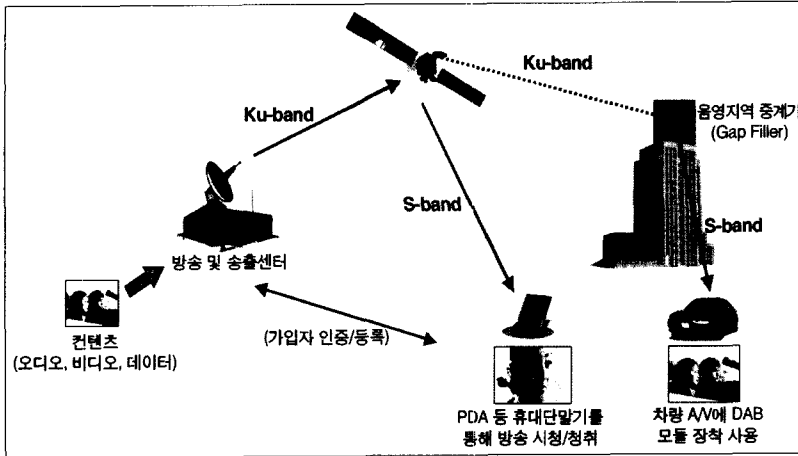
Ku-band

Ku-band

음영지역 중계기
(Gap Filler)

S-band

S-band

방송 및 송출센터

컨텐츠
(오디오, 비디오, 데이터)

(가입자 인증/등록)

PDA 등 휴대단말기를 통해 방송 시청/청취

차량 A/V에 DAB 모듈 장착 사용